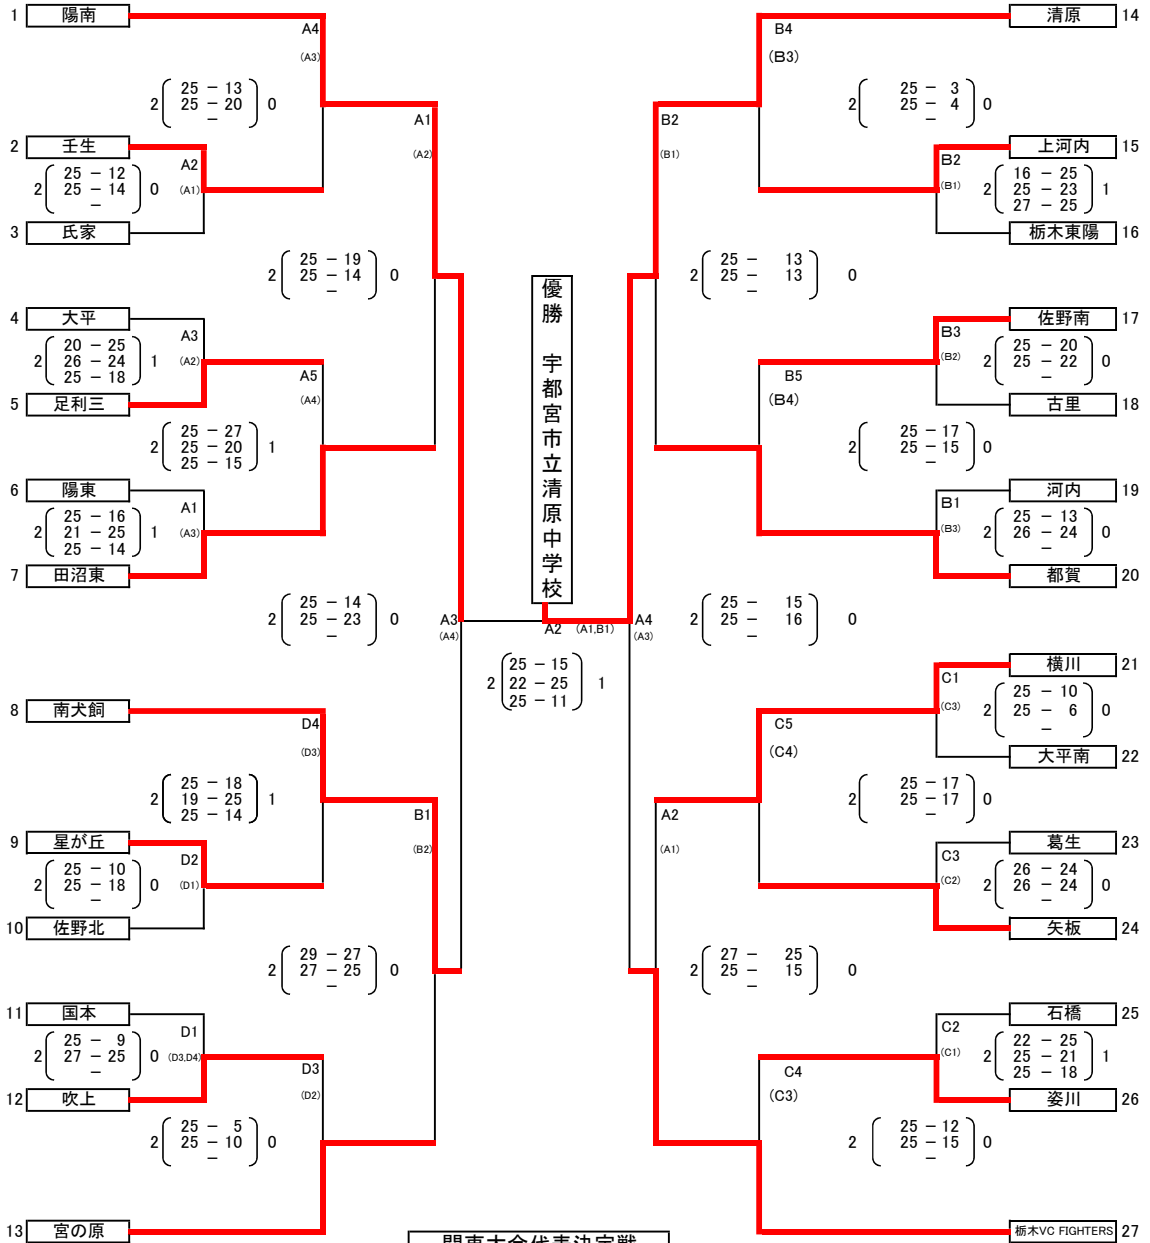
1 陽南

A4
(A3)

2 25 − 13
25 − 20
−
0

A1
(A2)

2 壬生

A2
(A1)

2 25 − 12
25 − 14
−
0

3 氏家

2 25 − 19
25 − 14
−
0

4 大平

A3
(A2)

2 20 − 25
26 − 24
25 − 18
1

5 足利三

A5
(A4)

2 25 − 27
25 − 20
25 − 15
1

6 陽東

A1
(A3)

2 25 − 16
21 − 25
25 − 14
1

7 田沼東

2 25 − 14
25 − 23
−
0

A3
(A4)

8 南犬飼

D4
(D3)

2 25 − 18
19 − 25
25 − 14
1

B1
(B2)

9 星が丘

D2
(D1)

2 25 − 10
25 − 18
−
0

10 佐野北

2 29 − 27
27 − 25
−
0

11 国本

D1
(D3,D4)

2 25 − 9
27 − 25
−
0

12 吹上

D3
(D2)

2 25 − 5
25 − 10
−
0

13 宮の原

優勝 宇都宮市立清原中学校

A2 (A1,B1)

2 25 − 15
22 − 25
25 − 11
1

A4
(A3)

清原 14

B4
(B3)

2 25 − 3
25 − 4
−
0

B2
(B1)

上河内 15

B2
(B1)

2 16 − 25
25 − 23
27 − 25
1

栃木東陽 16

2 25 − 13
25 − 13
−
0

佐野南 17

B3
(B2)

2 25 − 20
25 − 22
−
0

B5
(B4)

古里 18

2 25 − 17
25 − 15
−
0

河内 19

B1
(B3)

2 25 − 13
26 − 24
−
0

都賀 20

2 25 − 15
25 − 16
−
0

横川 21

C1
(C3)

2 25 − 10
25 − 6
−
0

C5
(C4)

大平南 22

2 25 − 17
25 − 17
−
0

A2
(A1)

葛生 23

C3
(C2)

2 26 − 24
26 − 24
−
0

矢板 24

2 27 − 25
25 − 15
−
0

石橋 25

C2
(C1)

2 22 − 25
25 − 21
25 − 18
1

C4
(C3)

姿川 26

2 25 − 12
25 − 15
−
0

栃木VC FIGHTERS 27

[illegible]